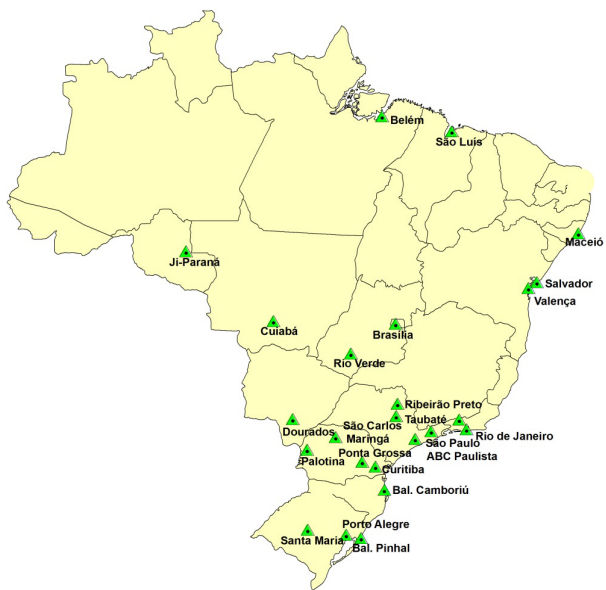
Belém
São Luís
Maceió
Salvador
Valença
Ji-Paraná
Cuiabá
Brasília
Rio Verde
Ribeirão Preto
Taubaté
São Carlos
Dourados
Maringá
Rio de Janeiro
São Paulo
ABC Paulista
Palotina
Ponta Grossa
Curitiba
Bal. Camboriú
Porto Alegre
Santa Maria
Bal. Pinhal